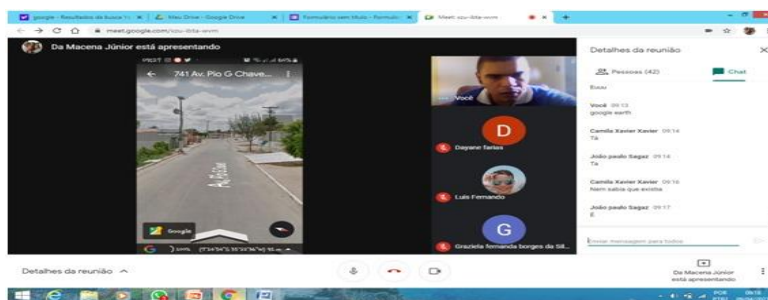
google - Resultados da busca | Meu Drive - Google Drive | Formulário sem título - Formulá | Meet: scu-iibta-wvm

meet.google.com/scu-iibta-wvm

Da Macena Júnior está apresentando

741 Av. Pio G Chave...

Google

Você

D

Dayane farias

Luis Fernando

G

Graziela fernanda borges da Sil...

Detalhes da reunião

Pessoas (42)

Chat

Você 09:13
google earth

Camila Xavier Xavier 09:14
Tá

João paulo Sagaz 09:16
Ta

Camila Xavier Xavier 09:16
Nem sabia que existia

João paulo Sagaz 09:17
E

Enviar mensagem para todos

Detalhes da reunião

Da Macena Júnior está apresentando

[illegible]